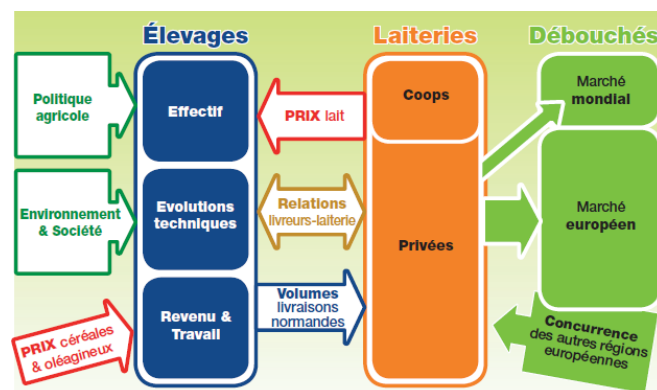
Élevages

Laiteries

Débouchés

Politique agricole

Environnement & Société

PRIX céréales & oléagineux

Effectif

Evolutions techniques

Revenu & Travail

PRIX lait

Relations livreurs-laiterie

Volumes livraisons normandes

Coops

Privées

Marché mondial

Marché européen

Concurrence des autres régions européennes